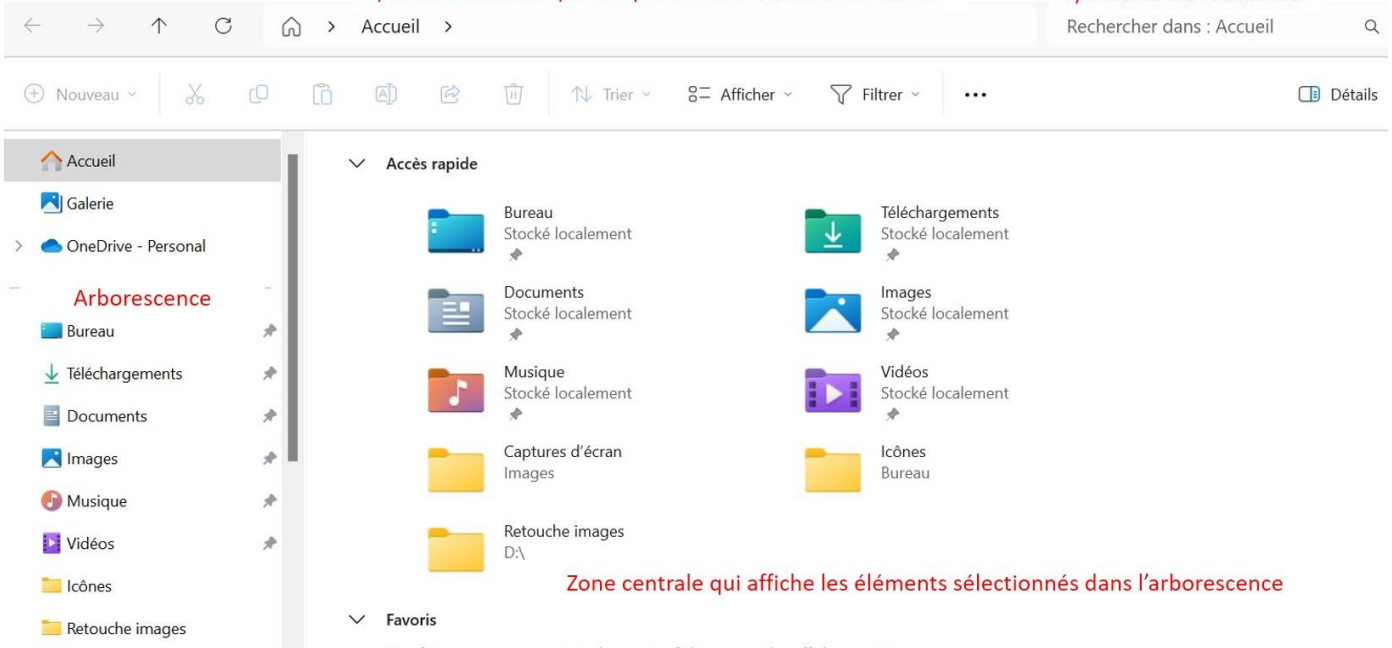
Accueil >

Rechercher dans : Accueil

Nouveau

Trier

Afficher

Filtrer

...

Détails

Accueil

Galerie

OneDrive - Personal

Arborescence

Bureau

Téléchargements

Documents

Images

Musique

Vidéos

Icônes

Retouche images

Accès rapide

Bureau
Stocké localement

Téléchargements
Stocké localement

Documents
Stocké localement

Images
Stocké localement

Musique
Stocké localement

Vidéos
Stocké localement

Captures d'écran
Images

Icônes
Bureau

Retouche images
D:\

Zone centrale qui affiche les éléments sélectionnés dans l'arborescence

Favoris